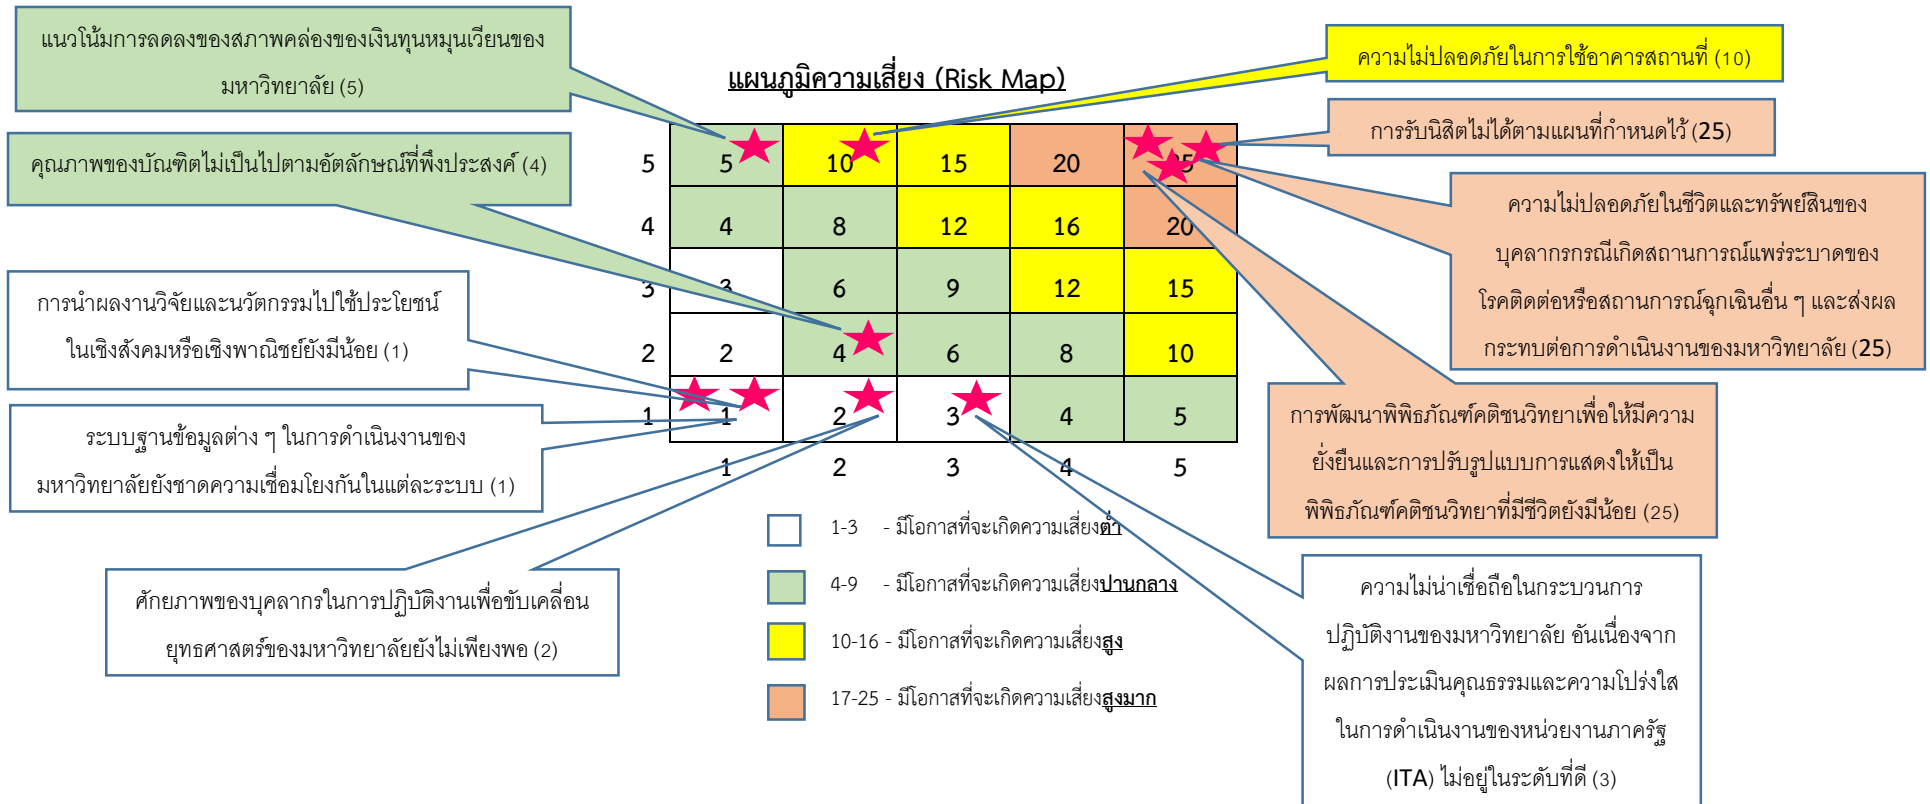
แนวโน้มการลดลงของสภาพคล่องของเงินทุนหมุนเวียนของมหาวิทยาลัย (5)

แผนภูมิความเสี่ยง (Risk Map)

ความไม่ปลอดภัยในการใช้อาคารสถานที่ (10)

การรับนิสิตไม่ได้ตามแผนที่กำหนดไว้ (25)

คุณภาพของบัณฑิตไม่เป็นไปตามอัตลักษณ์ที่พึงประสงค์ (4)

| | | | | | |
|---|---|---|---|---|---|
| 5 | 5 | 10 | 15 | 20 | 25 |
| 4 | 4 | 8 | 12 | 16 | 20 |
| 3 | 3 | 6 | 9 | 12 | 15 |
| 2 | 2 | 4 | 6 | 8 | 10 |
| 1 | 1 | 2 | 3 | 4 | 5 |
| | 1 | 2 | 3 | 4 | 5 |

ความไม่ปลอดภัยในชีวิตและทรัพย์สินของบุคลากรกรณีเกิดสถานการณ์แพร่ระบาดของโรคติดต่อหรือสถานการณ์ฉุกเฉินอื่น ๆ และส่งผลกระทบต่อการดำเนินงานของมหาวิทยาลัย (25)

การนำผลงานวิจัยและนวัตกรรมไปใช้ประโยชน์ในเชิงสังคมหรือเชิงพาณิชย์ยังมีน้อย (1)

ระบบฐานข้อมูลต่าง ๆ ในการดำเนินงานของมหาวิทยาลัยยังขาดความเชื่อมโยงกันในแต่ละระบบ (1)

การพัฒนาพิพิธภัณฑ์คติชนวิทยาเพื่อให้มีความยั่งยืนและการปรับรูปแบบการแสดงให้เป็นพิพิธภัณฑ์คติชนวิทยาที่มีชีวิตยังมีน้อย (25)

1-3 - มีโอกาสที่จะเกิดความเสี่ยงต่ำ

4-9 - มีโอกาสที่จะเกิดความเสี่ยงปานกลาง

10-16 - มีโอกาสที่จะเกิดความเสี่ยงสูง

17-25 - มีโอกาสที่จะเกิดความเสี่ยงสูงมาก

ศักยภาพของบุคลากรในการปฏิบัติงานเพื่อขับเคลื่อนยุทธศาสตร์ของมหาวิทยาลัยยังไม่เพียงพอ (2)

ความไม่น่าเชื่อถือในกระบวนการปฏิบัติงานของมหาวิทยาลัย อันเนื่องจากผลการประเมินคุณธรรมและความโปร่งใสในการดำเนินงานของหน่วยงานภาครัฐ (ITA) ไม่อยู่ในระดับที่ดี (3)